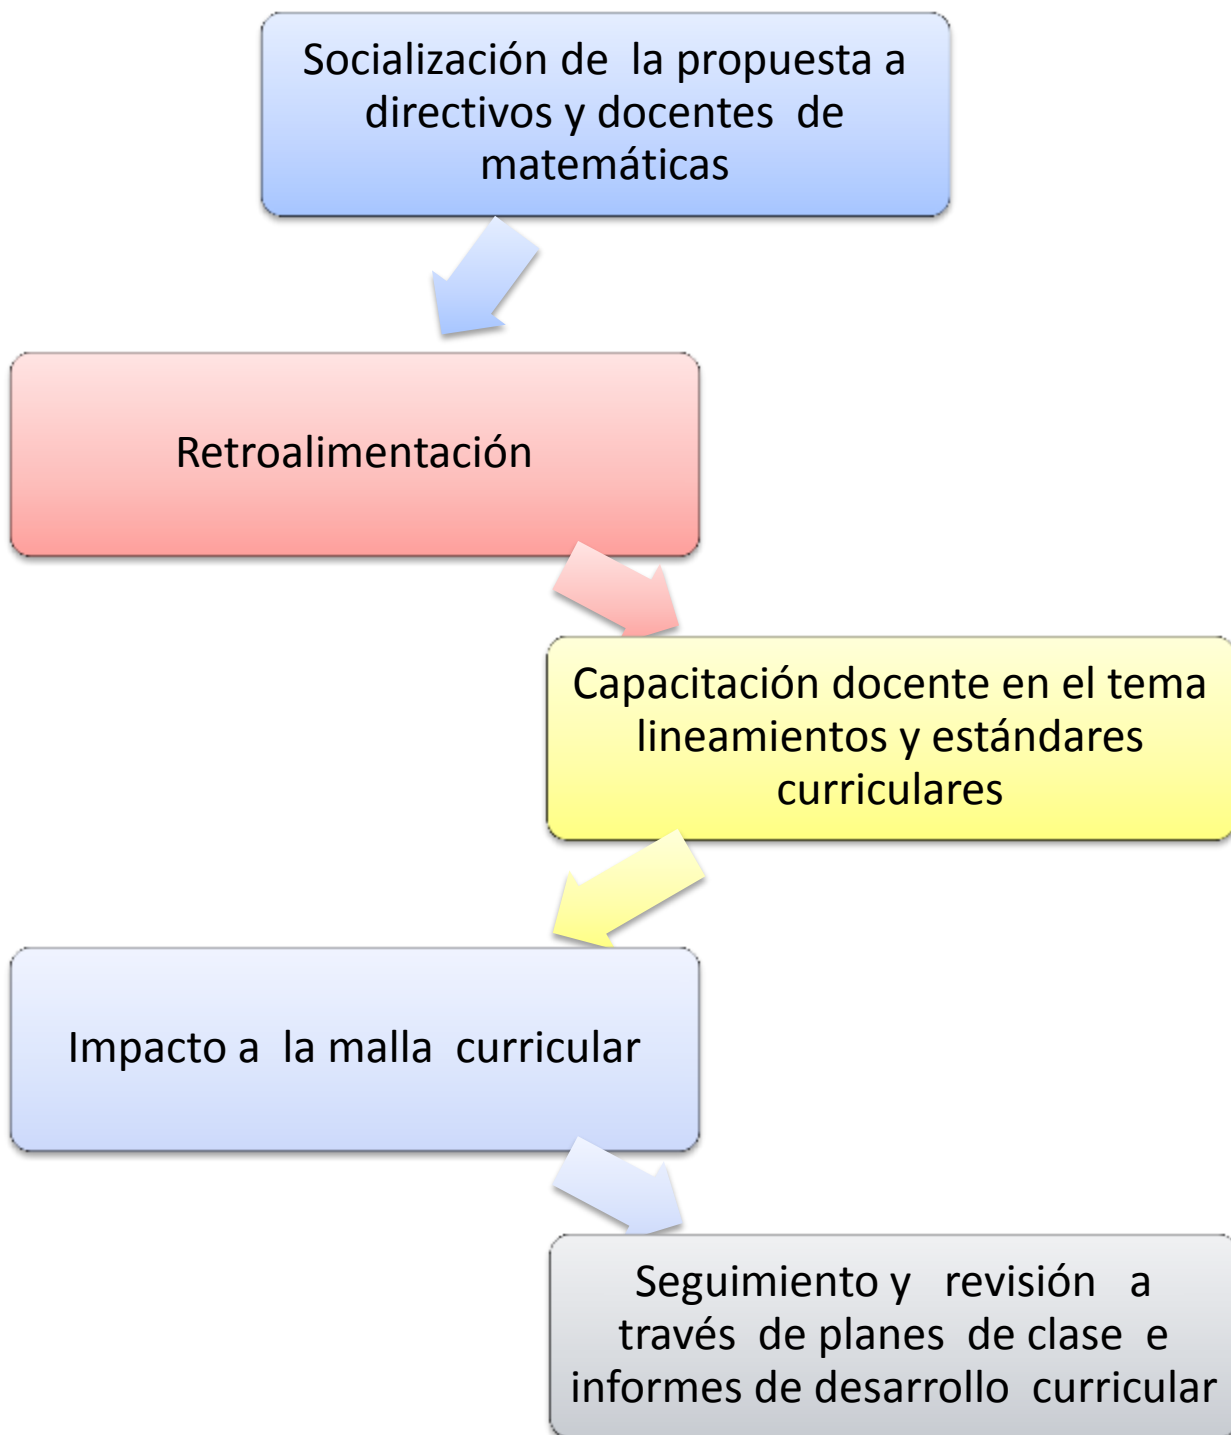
Socialización de la propuesta a directivos y docentes de matemáticas

Retroalimentación

Capacitación docente en el tema lineamientos y estándares curriculares

Impacto a la malla curricular

Seguimiento y revisión a través de planes de clase e informes de desarrollo curricular